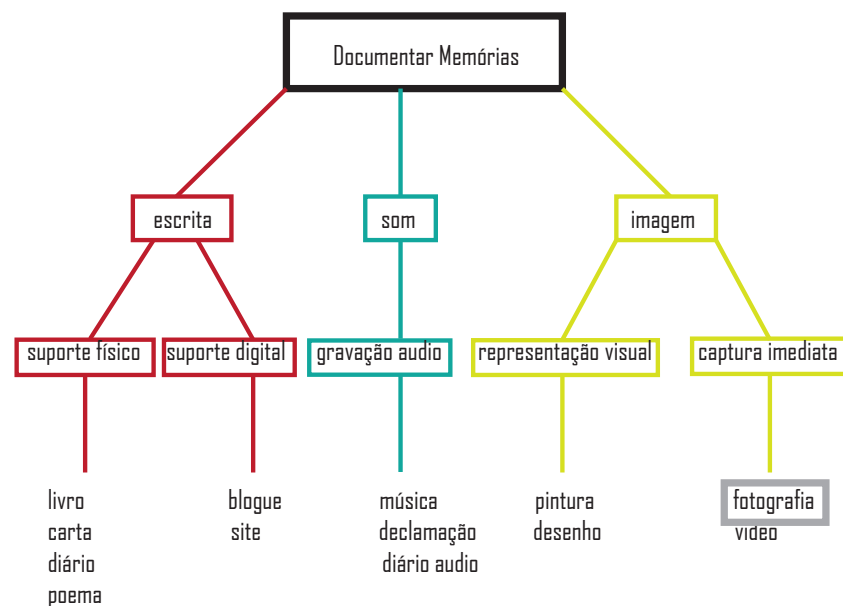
Documentar Memórias

escrita

som

imagem

suporte físico

suporte digital

gravação audio

representação visual

captura imediata

livro
carta
diário
poema

blogue
site

música
declamação
diário audio

pintura
desenho

fotografia
video